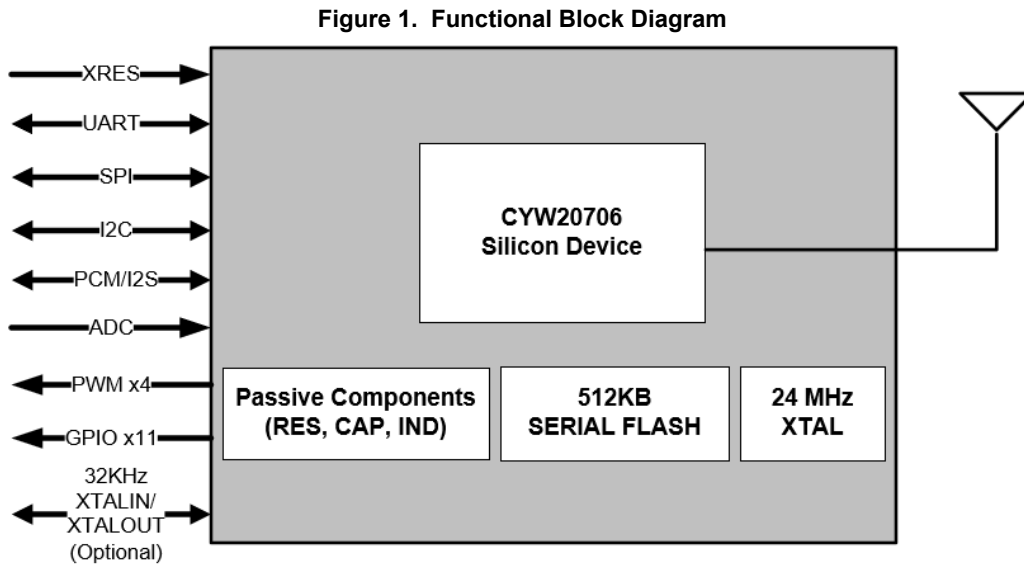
Figure 1. Functional Block Diagram

XRES

UART

SPI

I2C

PCM/I2S

ADC

PWM x4

GPIO x11

32KHz XTALIN/ XTALOUT (Optional)

CYW20706 Silicon Device

Passive Components (RES, CAP, IND)

512KB SERIAL FLASH

24 MHz XTAL